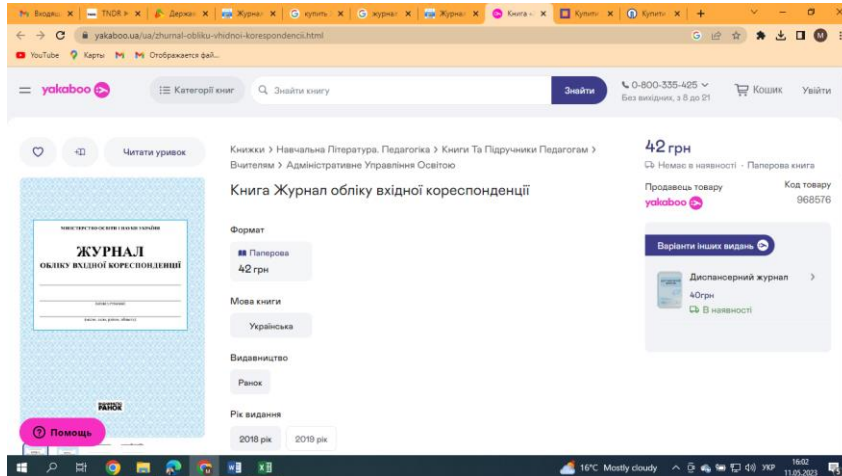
Входящ | TNDR | Держан | Журнал | купить | журнал | Журнал | Книга | Купити | Купити | +

yakaboo.ua/ua/zhurnal-obliku-vhidnoi-korespondencii.html

YouTube Карты Отображается фай...

yakaboo

Категорії книг

Знайти книгу

Знайти

0-800-335-425
Без вихідних, з 8 до 21

Кошик

Увійти

Читати уривок

МІНІСТЕРСТВО ОСВІТИ І НАУКИ УКРАЇНИ

ЖУРНАЛ
ОБЛІКУ ВХІДНОЇ КОРЕСПОНДЕНЦІЇ

РАНОК

Книжки > Навчальна Література. Педагогіка > Книги Та Підручники Педагогам > Вчителям > Адміністративне Управління Освітою

Книга Журнал обліку вхідної кореспонденції

Формат

Паперова
42 грн

Мова книги

Українська

Видавництво

Ранок

Рік видання

2018 рік
2019 рік

42 грн

Немає в наявності · Паперова книга

Продавець товару
yakaboo

Код товару
968576

Варіанти інших видань

Диспансерний журнал
40грн
В наявності

Помощь

16°C Mostly cloudy УКР 16:02 11.05.2023